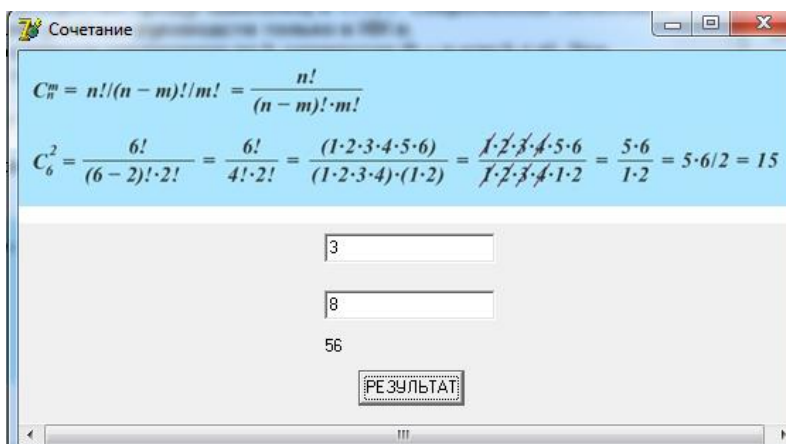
Сочетание

$C_n^m = n!/(n-m)!/m! = \frac{n!}{(n-m)!\cdot m!}$

$C_6^2 = \frac{6!}{(6-2)!\cdot 2!} = \frac{6!}{4!\cdot 2!} = \frac{(1\cdot 2\cdot 3\cdot 4\cdot 5\cdot 6)}{(1\cdot 2\cdot 3\cdot 4)\cdot(1\cdot 2)} = \frac{1\cdot 2\cdot 3\cdot 4\cdot 5\cdot 6}{1\cdot 2\cdot 3\cdot 4\cdot 1\cdot 2} = \frac{5\cdot 6}{1\cdot 2} = 5\cdot 6/2 = 15$

3

8

56

РЕЗУЛЬТАТ